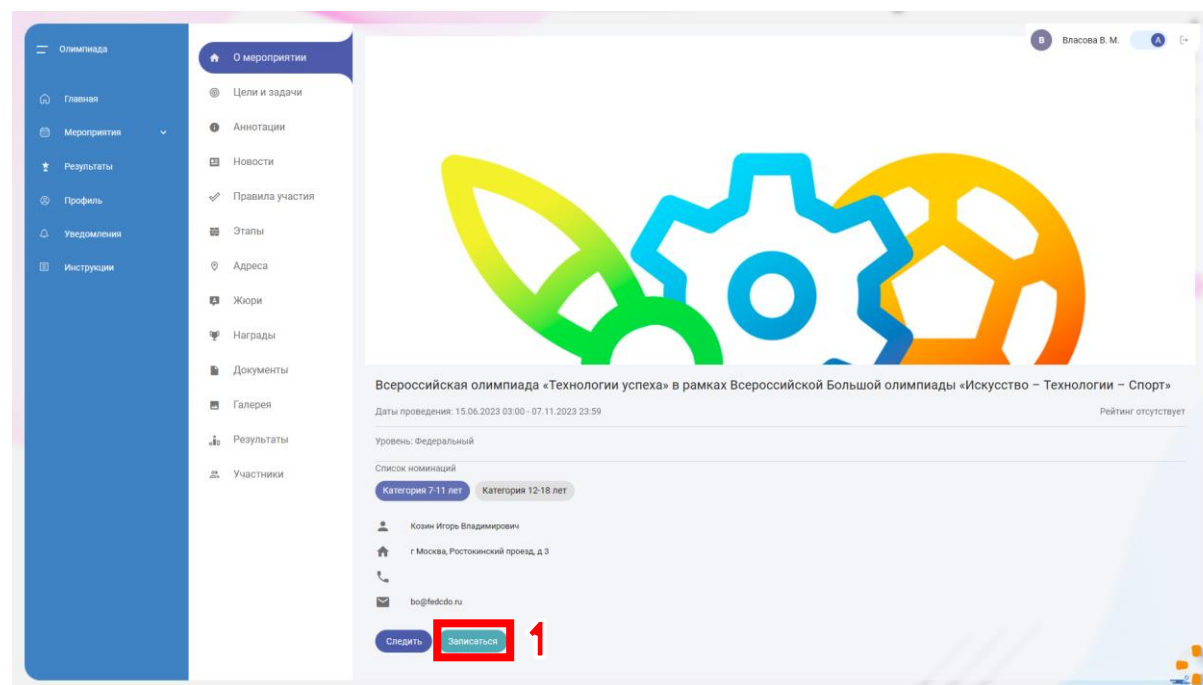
Олимпиада

Главная

Мероприятия

Результаты

Профиль

Уведомления

Инструкции

О мероприятии

Цели и задачи

Аннотации

Новости

Правила участия

Этапы

Адреса

Жюри

Награды

Документы

Галерея

Результаты

Участники

В Власова В. М. А

Всероссийская олимпиада «Технологии успеха» в рамках Всероссийской Большой олимпиады «Искусство – Технологии – Спорт»

Даты проведения: 15.06.2023 03:00 - 07.11.2023 23:59

Рейтинг отсутствует

Уровень: Федеральный

Список номинаций

Категория 7-11 лет

Категория 12-18 лет

Козин Игорь Владимирович

г Москва, Ростокинский проезд, д 3

bo@fedcdo.ru

Следить

Записаться

1